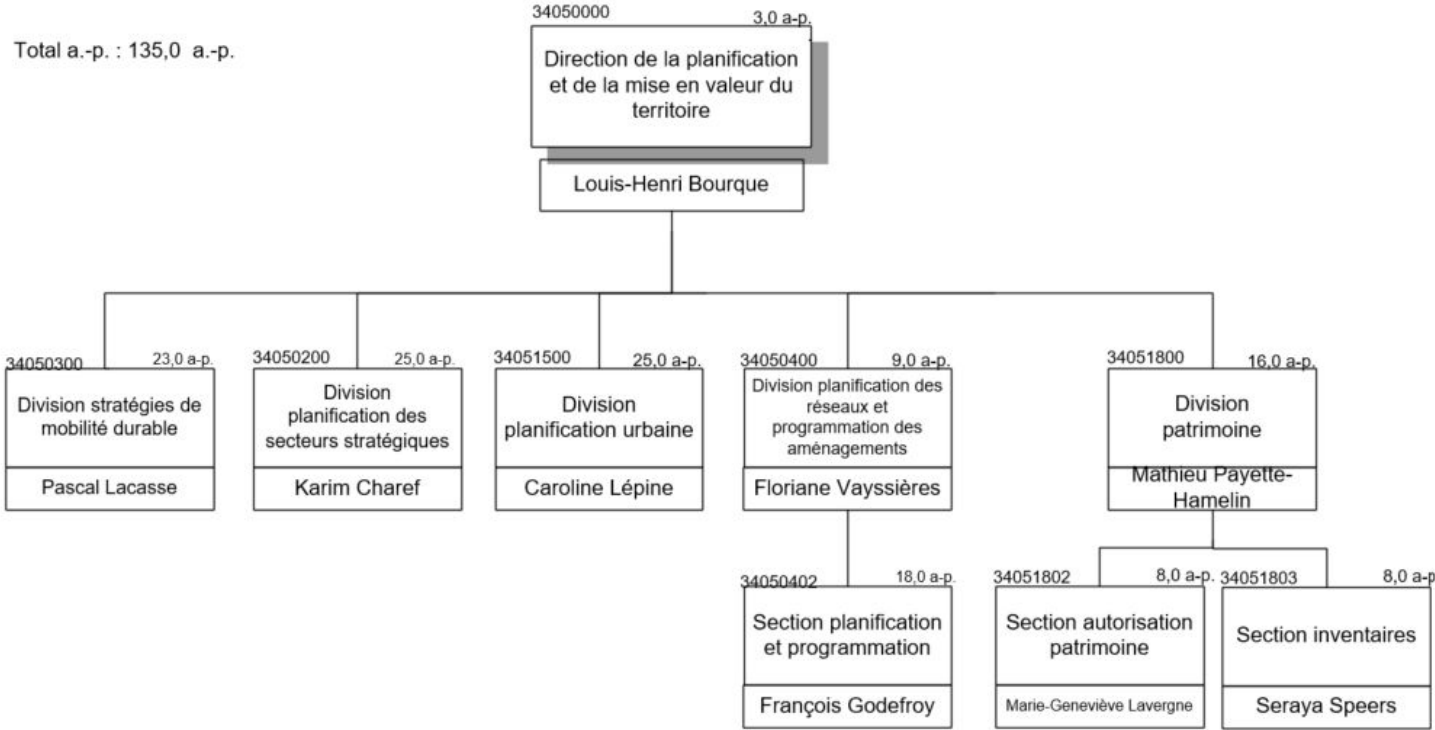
Total a.-p. : 135,0 a.-p.

34050000 3,0 a-p.
Direction de la planification et de la mise en valeur du territoire
Louis-Henri Bourque

34050300 23,0 a-p.
Division stratégies de mobilité durable
Pascal Lacasse

34050200 25,0 a-p.
Division planification des secteurs stratégiques
Karim Charef

34051500 25,0 a-p.
Division planification urbaine
Caroline Lépine

34050400 9,0 a-p.
Division planification des réseaux et programmation des aménagements
Floriane Vayssières

34051800 16,0 a-p.
Division patrimoine
Mathieu Payette-Hamelin

34050402 18,0 a-p.
Section planification et programmation
François Godefroy

34051802 8,0 a-p.
Section autorisation patrimoine
Marie-Geneviève Lavergne

34051803 8,0 a-p
Section inventaires
Seraya Speers